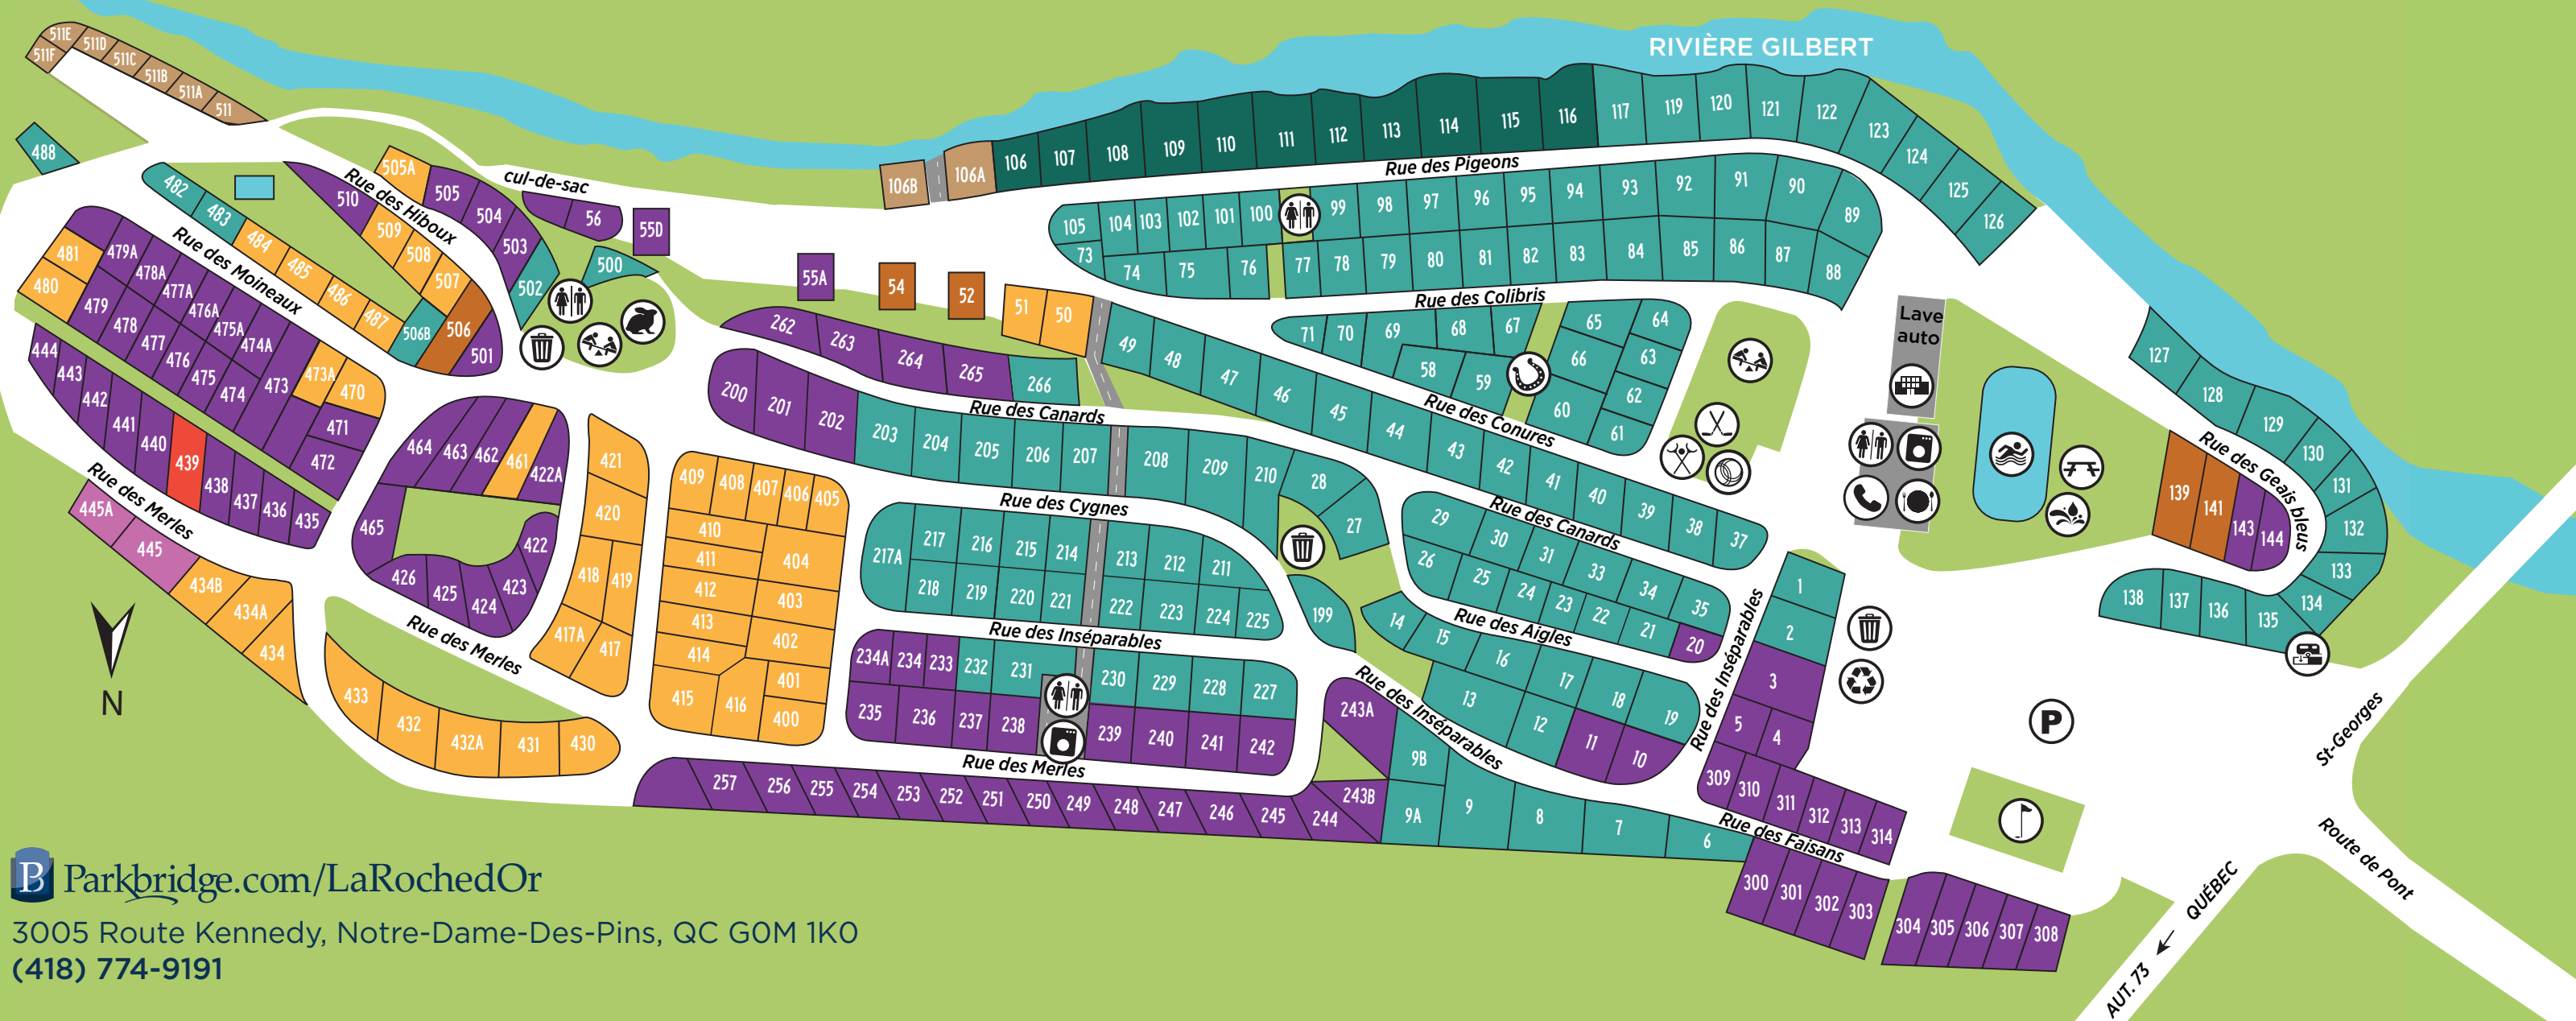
RIVIÈRE GILBERT

511E 511D 511F 511C 511B 511A 511

488

482 483 484 485 486 487

Rue des Moineaux

481 479A 478A 477A 476A 475A 474A
480 479 478 477 476 475 474 473 473A 470 471 472

444 443 442 441 440 439 438 437 436 435

Rue des Merles

445A 445 434B 434A 434

505A 505 504 503 502 510 509 508 507 506 506B 501 500

Rue des Hiboux

cul-de-sac

56 55D 55A 54 52 51 50

106B 106A 106 107 108 109 110 111 112 113 114 115 116 117 119 120 121 122 123 124 125 126

Rue des Pigeons

105 104 103 102 101 100 99 98 97 96 95 94 93 92 91 90 89
73 74 75 76 77 78 79 80 81 82 83 84 85 86 87 88

Rue des Colibris

71 70 69 68 67 65 64 66 63 62 61 58 59 60

Rue des Conures

262 263 264 265 266

49 48 47 46 45 44 43 42 41 40 39 38 37

200 201 202 203 204 205 206 207 208 209 210 28 27

Rue des Canards

464 463 462 461 422A 465 422 426 425 424 423

421 420 418 419 417A 417

409 408 407 406 405 410 411 412 413 414 415 416 404 403 402 401 400

Rue des Cygnes

217A 217 216 215 214 213 212 211 218 219 220 221 222 223 224 225

199

29 30 31 33 34 35 26 25 24 23 22 21 20

Rue des Canards

14 15 16 17 18 19 13 12 11 10

Rue des Aigles

Rue des Inséparables

234A 234 233 232 231 230 229 228 227
235 236 237 238 239 240 241 242

Rue des Inséparables

Rue des Merles

433 432 432A 431 430

257 256 255 254 253 252 251 250 249 248 247 246 245 244

243A 243B 9B 9A 9 8 7 6

Rue des Inséparables

1 2 3 5 4

309 310 311 312 313 314

Rue des Faisans

300 301 302 303 304 305 306 307 308

Lave auto

127 128 129 130 131 132 133 134 135 136 137 138

Rue des Geais bleus

139 141 143 144

St-Georges

Route de Pont

QUÉBEC

AUT. 73

N

Parkbridge.com/LaRochedOr
3005 Route Kennedy, Notre-Dame-Des-Pins, QC G0M 1K0
(418) 774-9191